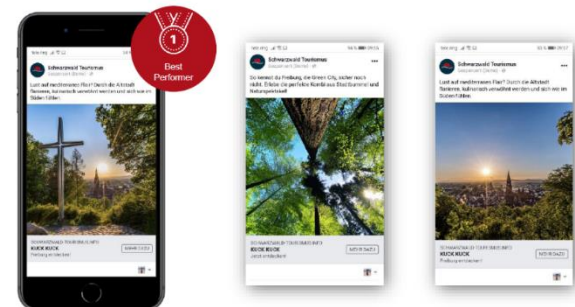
Best Performer

Schwarzwald Tourismus
Gesponsert
Lust auf mediterranes Flair? Durch die Altstadt flanieren, kulinarisch verwöhnt werden und sich wie im Süden fühlen.
SCHWARZWALD-TOURISMUS.INFO
KUCK KUCK
Freiburg entdecken!
MEHR DAZU

Schwarzwald Tourismus
Gesponsert
So kennst du Freiburg, die Green City, sicher noch nicht. Erlebe die perfekte Kombination aus Stadtbummel und Naturspektakel.
SCHWARZWALD-TOURISMUS.INFO
KUCK KUCK
Jetzt entdecken!
MEHR DAZU

Schwarzwald Tourismus
Gesponsert
Lust auf mediterranes Flair? Durch die Altstadt flanieren, kulinarisch verwöhnt werden und sich wie im Süden fühlen.
SCHWARZWALD-TOURISMUS.INFO
KUCK KUCK
Freiburg entdecken!
MEHR DAZU